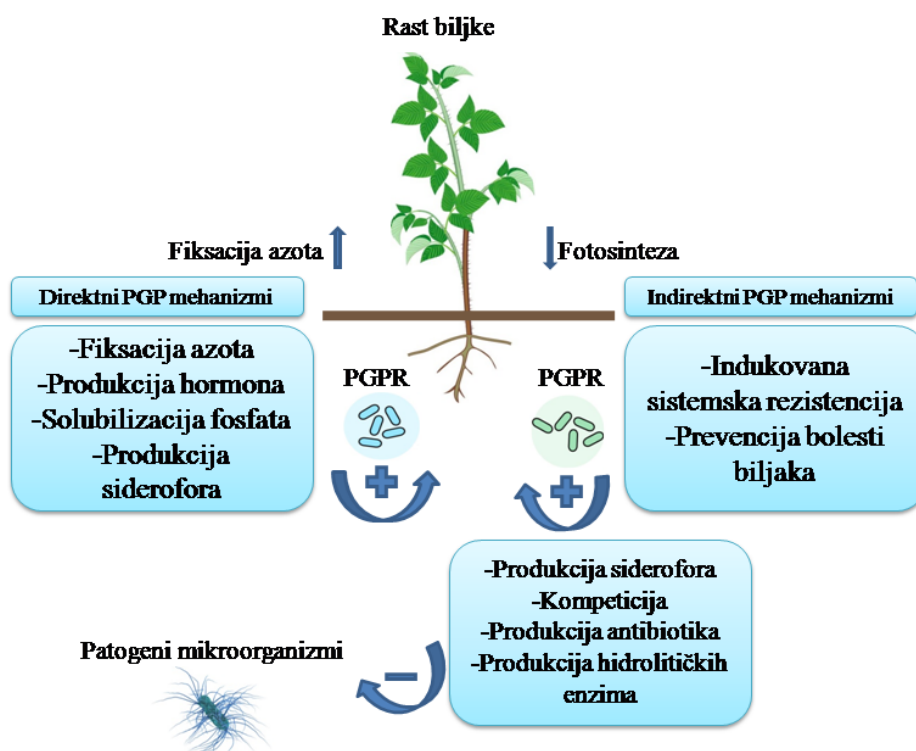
Rast biljke

Fiksacija azota

Fotosinteza

Direktni PGP mehanizmi

Indirektni PGP mehanizmi

-Fiksacija azota
-Produkcija hormona
-Solubilizacija fosfata
-Produkcija siderofora

PGPR

PGPR

-Indukovana sistemska rezistencija
-Prevencija bolesti biljaka

-Produkcija siderofora
-Kompeticija
-Produkcija antibiotika
-Produkcija hidrolitičkih enzima

Patogeni mikroorganizmi